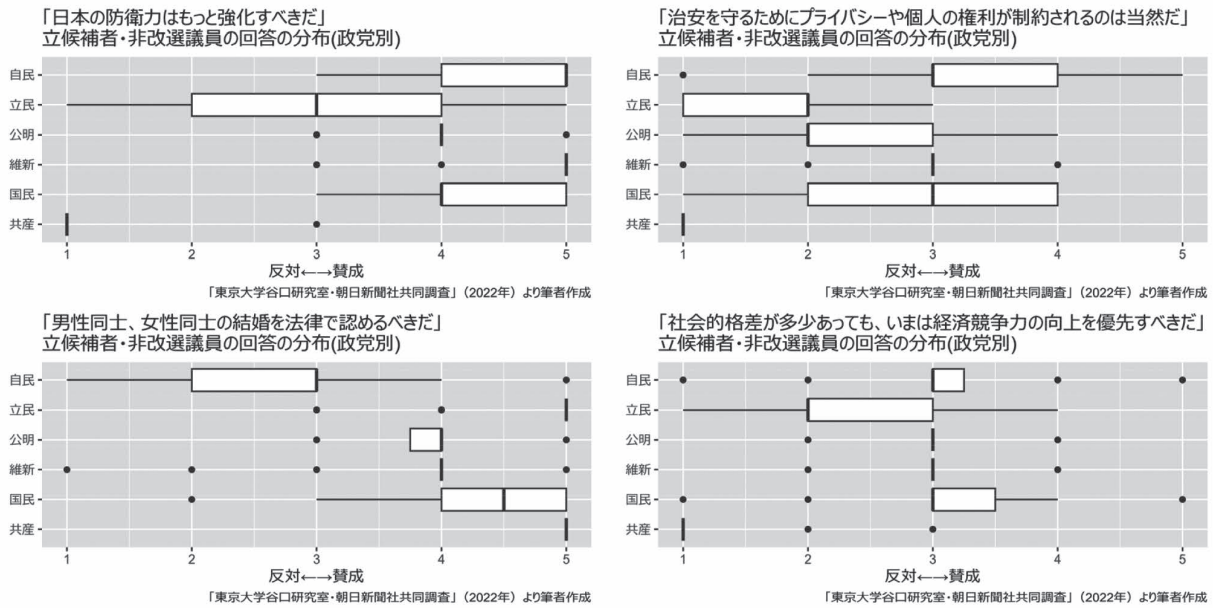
「日本の防衛力はもっと強化すべきだ」
立候補者・非改選議員の回答の分布(政党別)

自民
立民
公明
維新
国民
共産

1 2 3 4 5
反対←→賛成
「東京大学谷口研究室・朝日新聞社共同調査」(2022年)より筆者作成

「治安を守るためにプライバシーや個人の権利が制約されるのは当然だ」
立候補者・非改選議員の回答の分布(政党別)

自民
立民
公明
維新
国民
共産

1 2 3 4 5
反対←→賛成
「東京大学谷口研究室・朝日新聞社共同調査」(2022年)より筆者作成

「男性同士、女性同士の結婚を法律で認めるべきだ」
立候補者・非改選議員の回答の分布(政党別)

自民
立民
公明
維新
国民
共産

1 2 3 4 5
反対←→賛成
「東京大学谷口研究室・朝日新聞社共同調査」(2022年)より筆者作成

「社会的格差が多少あっても、いまは経済競争力の向上を優先すべきだ」
立候補者・非改選議員の回答の分布(政党別)

自民
立民
公明
維新
国民
共産

1 2 3 4 5
反対←→賛成
「東京大学谷口研究室・朝日新聞社共同調査」(2022年)より筆者作成